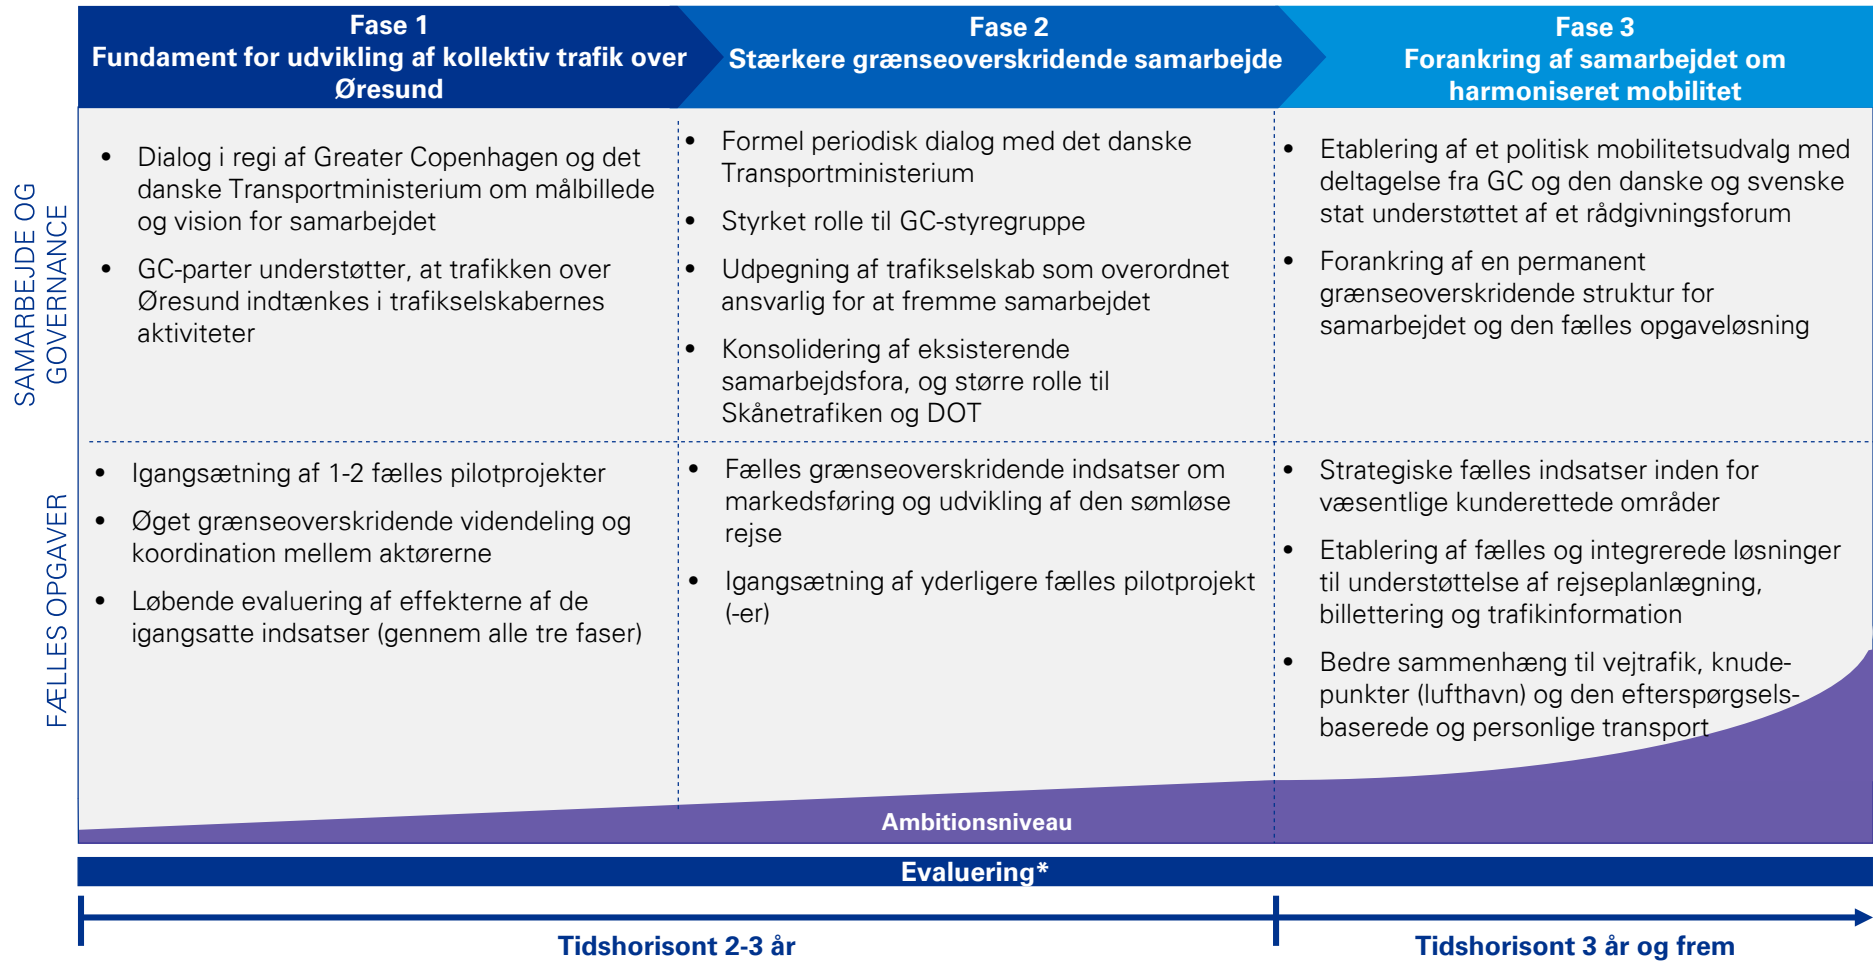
Fase 1
Fundament for udvikling af kollektiv trafik over Øresund

Fase 2
Stærkere grænseoverskridende samarbejde

Fase 3
Forankring af samarbejdet om harmoniseret mobilitet

SAMARBEJDE OG GOVERNANCE

- Dialog i regi af Greater Copenhagen og det danske Transportministerium om målbillede og vision for samarbejdet
- GC-parter understøtter, at trafikken over Øresund indtænkes i trafikselskabernes aktiviteter

- Formel periodisk dialog med det danske Transportministerium
- Styrket rolle til GC-styregruppe
- Udpegning af trafikselskab som overordnet ansvarlig for at fremme samarbejdet
- Konsolidering af eksisterende samarbejdsfora, og større rolle til Skånetrafiken og DOT

- Etablering af et politisk mobilitetsudvalg med deltagelse fra GC og den danske og svenske stat understøttet af et rådgivningsforum
- Forankring af en permanent grænseoverskridende struktur for samarbejdet og den fælles opgaveløsning

FÆLLES OPGAVER

- Igangsætning af 1-2 fælles pilotprojekter
- Øget grænseoverskridende videndeling og koordination mellem aktørerne
- Løbende evaluering af effekterne af de igangsatte indsatser (gennem alle tre faser)

- Fælles grænseoverskridende indsatser om markedsføring og udvikling af den sømløse rejse
- Igangsætning af yderligere fælles pilotprojekt (-er)

- Strategiske fælles indsatser inden for væsentlige kunderettede områder
- Etablering af fælles og integrerede løsninger til understøttelse af rejseplanlægning, billettering og trafikinformation
- Bedre sammenhæng til vejtrafik, knudepunkter (lufthavn) og den efterspørgselsbaserede og personlige transport

Ambitionsniveau

Evaluering*

Tidshorisont 2-3 år

Tidshorisont 3 år og frem